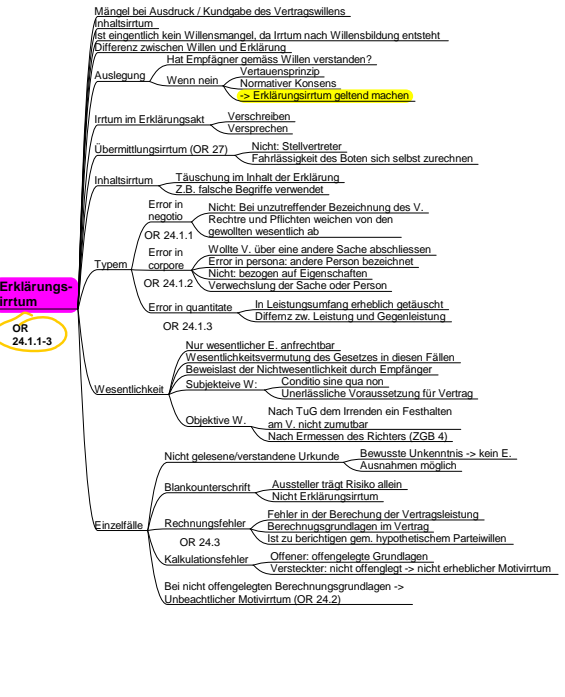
Erklärungsirrtum

OR 24.1.1-3

Mängel bei Ausdruck / Kundgabe des Vertragswillens
Inhaltsirrtum
ist eigentlich kein Willensmangel, da Irrtum nach Willensbildung entsteht
Differenz zwischen Willen und Erklärung

Auslegung
Hat Empfägner gemäss Willen verstanden?
Wenn nein
Vertauensprinzip
Normativer Konsens
-> Erklärungsirrtum geltend machen

Irrtum im Erklärungsakt
Verschreiben
Versprechen

Übermittlungsirrtum (OR 27)
Nicht: Stellvertreter
Fahrlässigkeit des Boten sich selbst zurechnen

Inhaltsirrtum
Täuschung im Inhalt der Erklärung
Z.B. falsche Begriffe verwendet

Typem
Error in negotio
OR 24.1.1
Nicht: Bei unzutreffender Bezeichnung des V.
Rechtre und Pflichten weichen von den gewollten wesentlich ab
Error in corpore
OR 24.1.2
Wollte V. über eine andere Sache abschliessen
Error in persona: andere Person bezeichnet
Nicht: bezogen auf Eigenschaften
Verwechslung der Sache oder Person
Error in quantitate
OR 24.1.3
In Leistungsumfang erheblich getäuscht
Differnz zw. Leistung und Gegenleistung

Wesentlichkeit
Nur wesentlicher E. anfechtbar
Wesentlichkeitsvermutung des Gesetzes in diesen Fällen
Beweislast der Nichtwesentlichkeit durch Empfänger
Subjekteive W:
Conditio sine qua non
Unerlässliche Voraussetzung für Vertrag
Objektive W.
Nach TuG dem Irrenden ein Festhalten am V. nicht zumutbar
Nach Ermessen des Richters (ZGB 4)

Einzelfälle
Nicht gelesene/verstandene Urkunde
Bewusste Unkenntnis -> kein E.
Ausnahmen möglich
Blankounterschrift
Aussteller trägt Risiko allein
Nicht Erklärungsirrtum
Rechnungsfehler
OR 24.3
Fehler in der Berechung der Vertragsleistung
Berechnungsgrundlagen im Vertrag
Ist zu berichtigen gem. hypothetischem Parteiwillen
Kalkulationsfehler
Offener: offengelegte Grundlagen
Versteckter: nicht offengelegt -> nicht erheblicher Motivirrtum
Bei nicht offengelegten Berechnungsgrundlagen -> Unbeachtlicher Motivirrtum (OR 24.2)